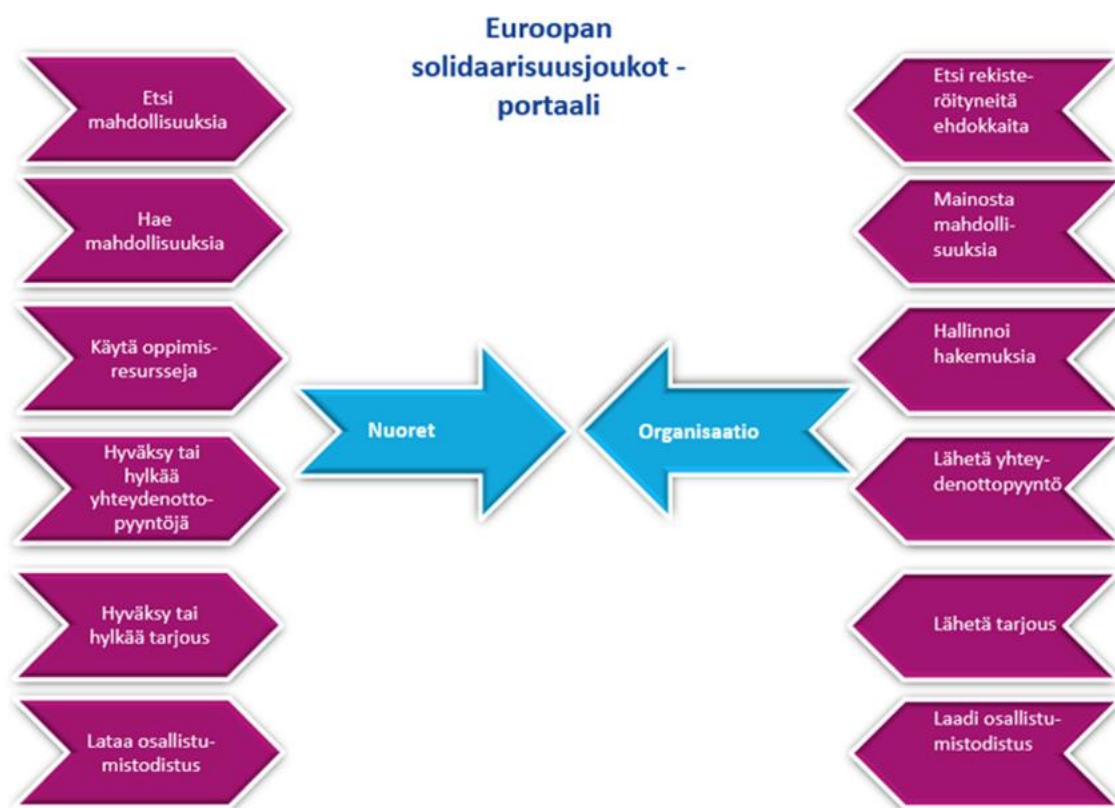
Euroopan solidaarisuusjoukot - portaali

Etsi mahdollisuuksia

Hae mahdollisuuksia

Käytä oppimisresursseja

Hyväksy tai hylkää yhteydenottopyyntöjä

Hyväksy tai hylkää tarjous

Lataa osallistumistodistus

Nuoret

Organisaatio

Etsi rekisteröityneitä ehdokkaita

Mainosta mahdollisuuksia

Hallinnoi hakemuksia

Lähetä yhteydenottopyyntö

Lähetä tarjous

Laadi osallistumistodistus